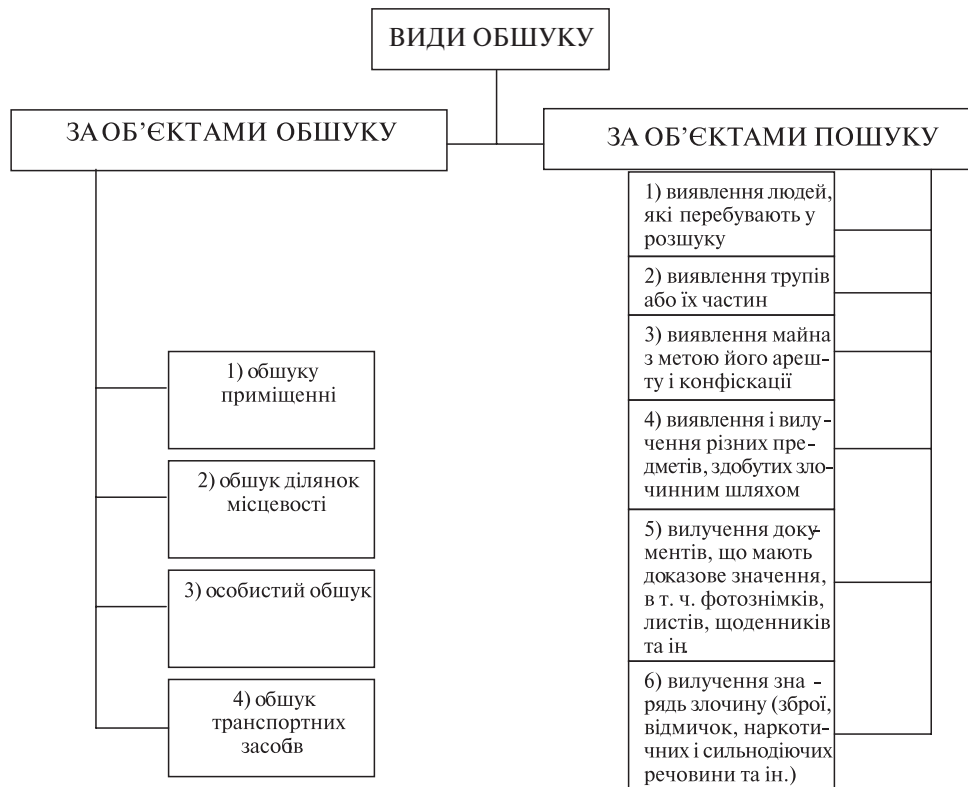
ВИДИ ОБШУКУ

ЗА ОБ'ЄКТАМИ ОБШУКУ

1) обшуку приміщенні

2) обшук ділянок місцевості

3) особистий обшук

4) обшук транспортних засобів

ЗА ОБ'ЄКТАМИ ПОШУКУ

1) виявлення людей, які перебувають у розшуку

2) виявлення трупів або їх частин

3) виявлення майна з метою його арешту і конфіскації

4) виявлення і вилучення різних предметів, здобутих злочинним шляхом

5) вилучення документів, що мають доказове значення, в т. ч. фотознімків, листів, щоденників та ін.

6) вилучення знарядь злочину (зброї, відмичок, наркотичних і сильнодіючих речовини та ін.)